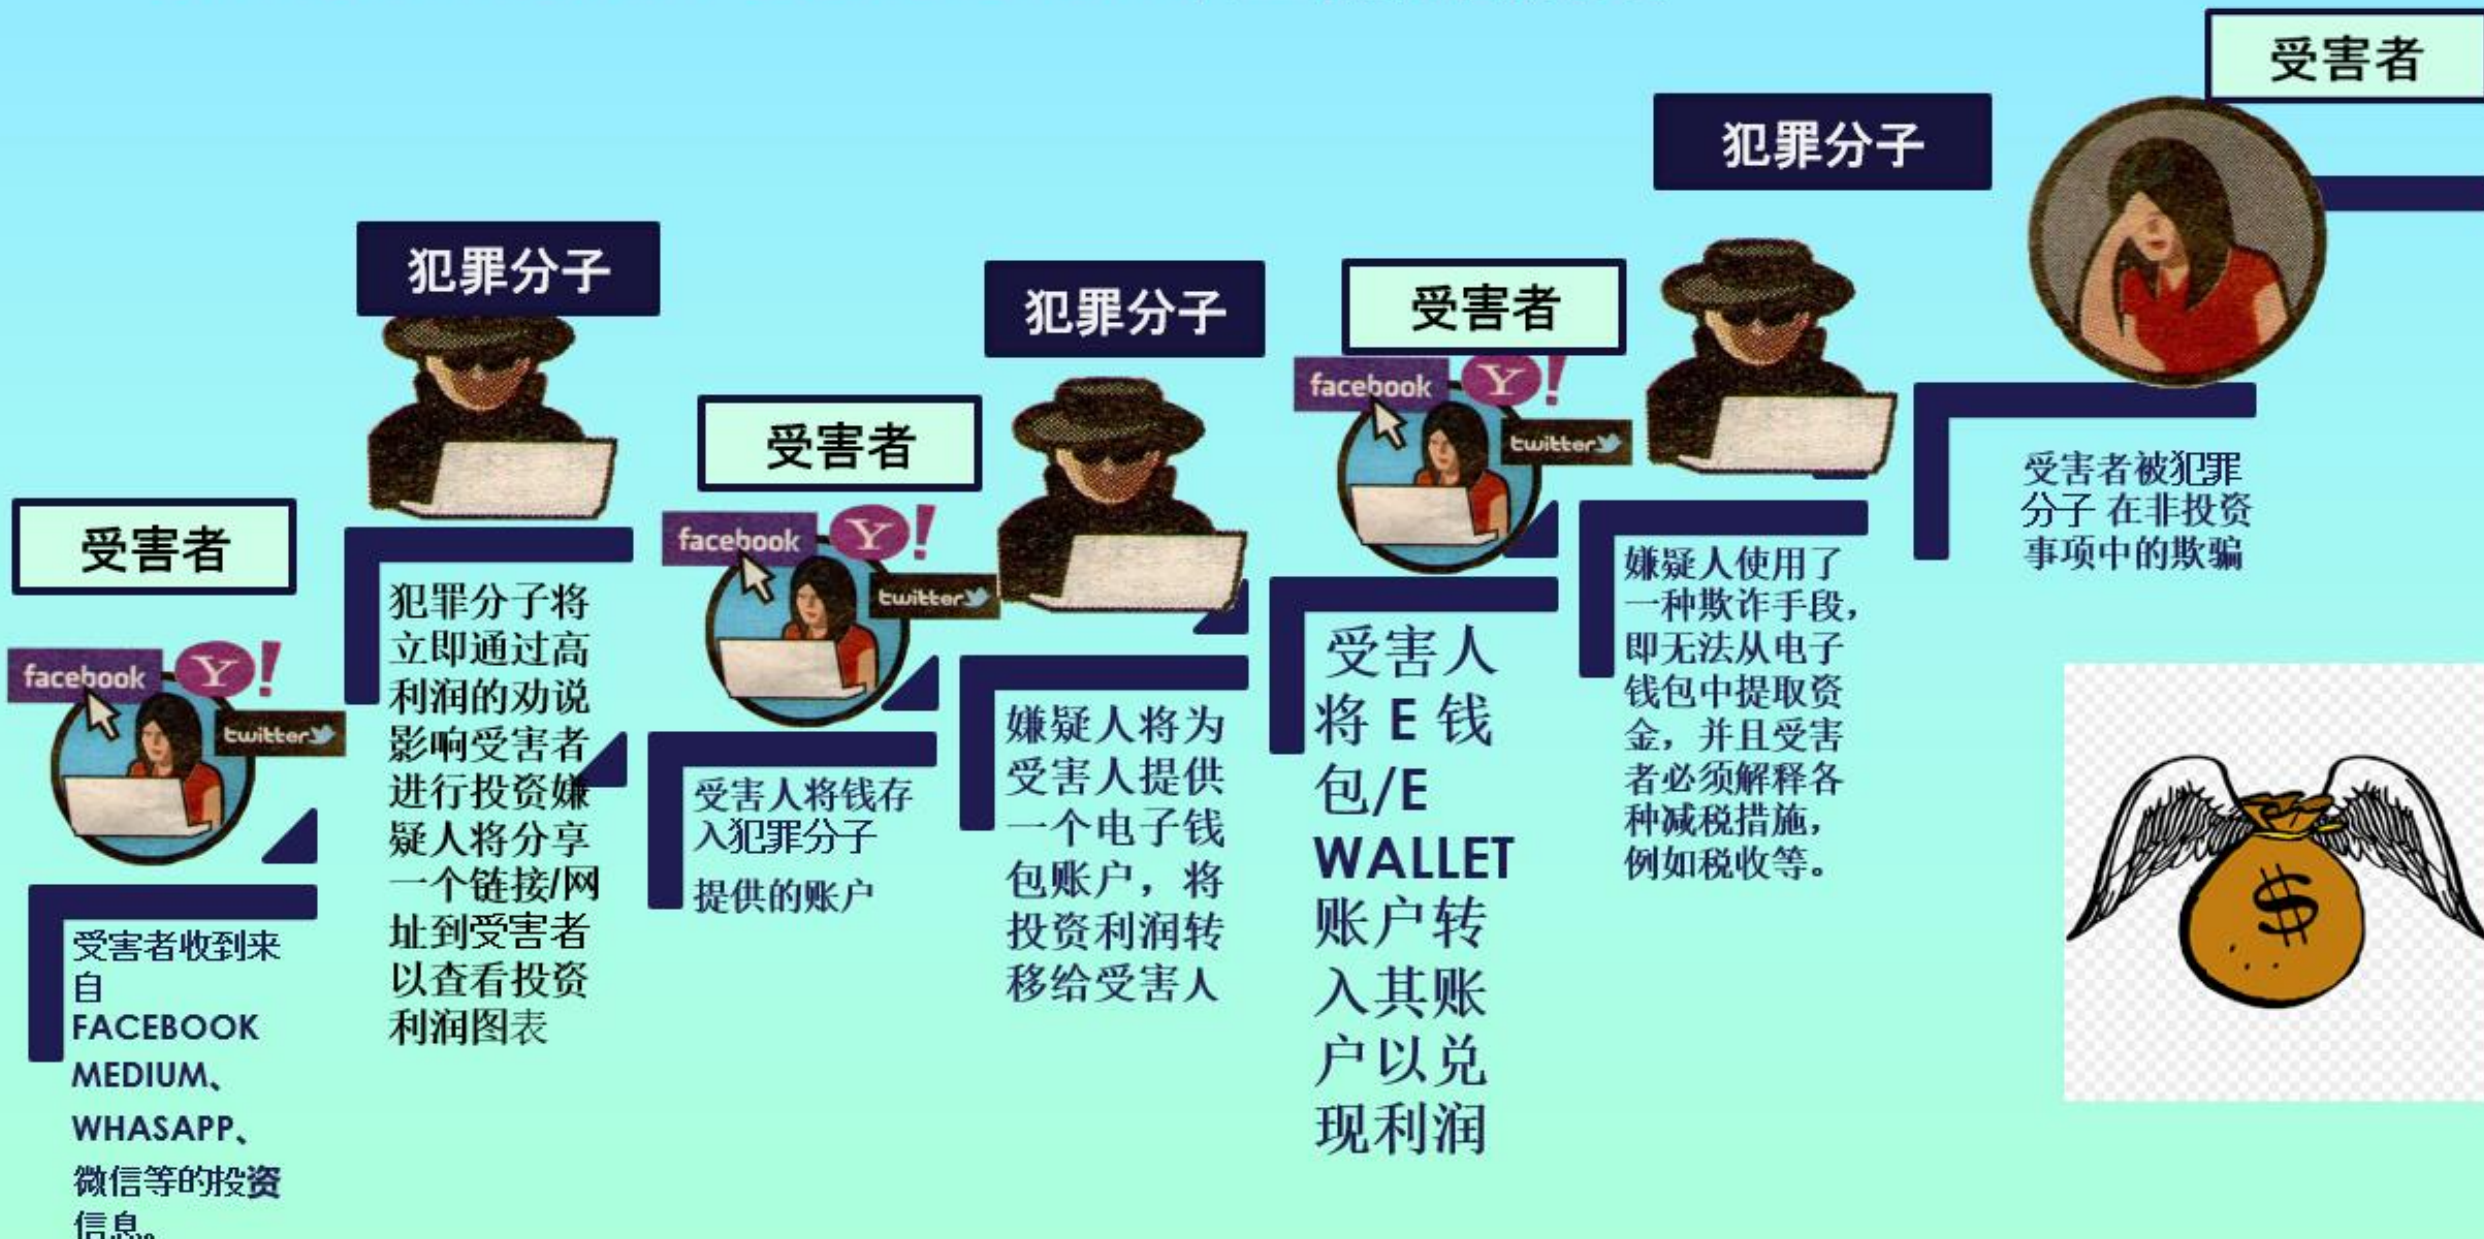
受害者

facebook Y! twitter

受害者收到来自 FACEBOOK MEDIUM、WHASAPP、微信等的投资信息。

犯罪分子

犯罪分子将立即通过高利润的劝说影响受害者进行投资嫌疑人将分享一个链接/网址到受害者以查看投资利润图表

受害者

facebook Y! twitter

受害人将钱存入犯罪分子提供的账户

犯罪分子

嫌疑人将为受害人提供一个电子钱包账户，将投资利润转移给受害人

受害者

facebook Y! twitter

受害人将 E 钱包/E WALLET 账户转入其账户以兑现利润

犯罪分子

嫌疑人使用了一种欺诈手段，即无法从电子钱包中提取资金，并且受害者必须解释各种减税措施，例如税收等。

受害者

受害者被犯罪分子 在非投资事项中的欺骗

$